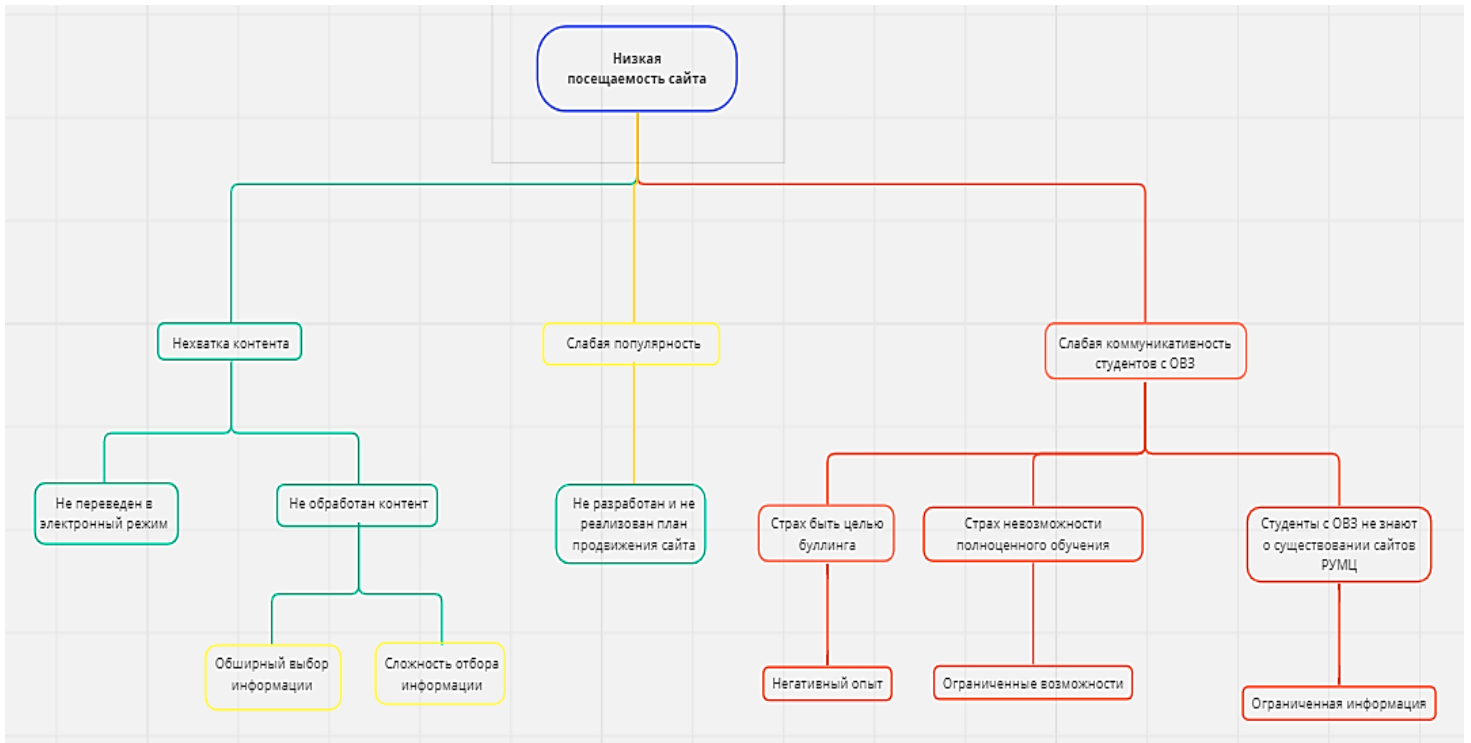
Низкая посещаемость сайта

Нехватка контента

Слабая популярность

Слабая коммуникативность студентов с ОВЗ

Не переведен в электронный режим

Не обработан контент

Не разработан и не реализован план продвижения сайта

Страх быть целью буллинга

Страх невозможности полноценного обучения

Студенты с ОВЗ не знают о существовании сайтов РУМЦ

Обширный выбор информации

Сложность отбора информации

Негативный опыт

Ограниченные возможности

Ограниченная информация